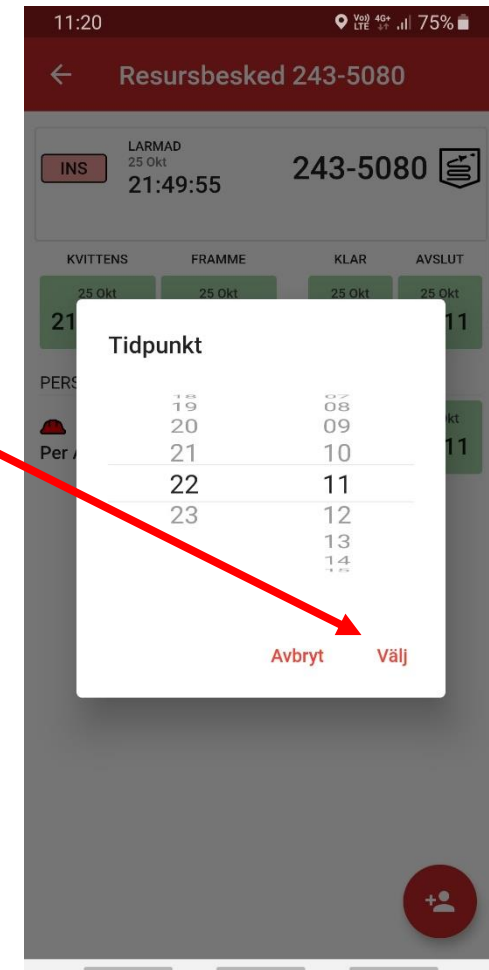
11:20 75%

Resursbesked 243-5080

INS LARMAD 25 Okt 21:49:55 243-5080

KVITTENS FRAMME KLAR AVSLUT

25 Okt 25 Okt 25 Okt 25 Okt

21 11

PERS

Per A

kt

11

Tidpunkt

19 08
20 09
21 10
22 11
23 12
13
14

Avbryt Välj